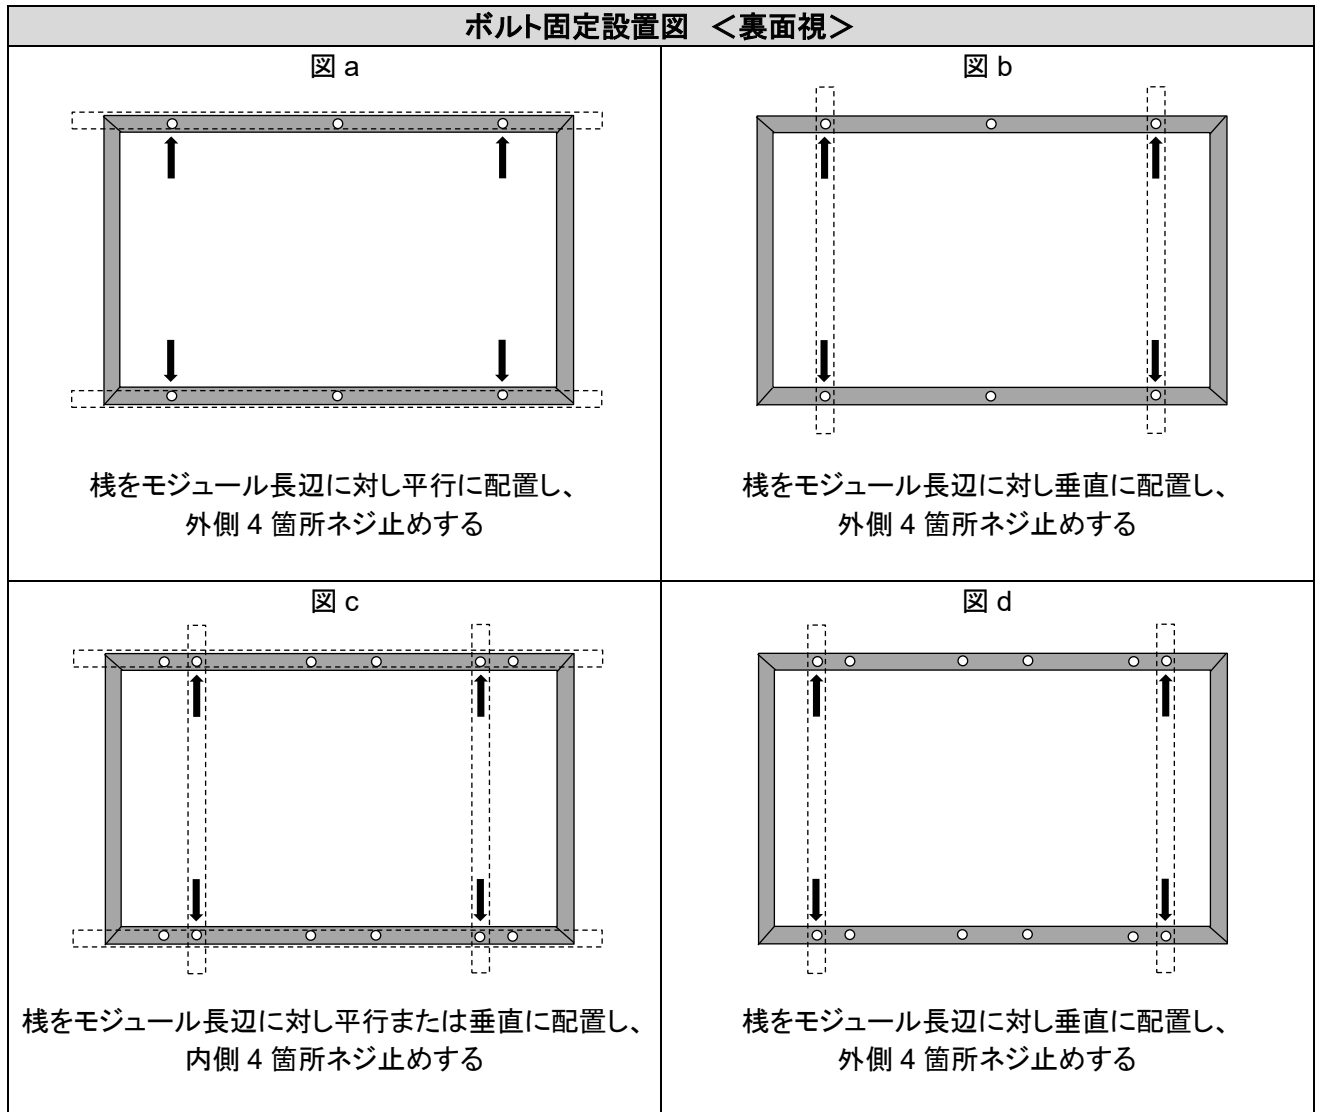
ボルト固定設置図 <裏面視>

| 図 a | 図 b |
|---|---|
| 桟をモジュール長辺に対し平行に配置し、外側 4 箇所ネジ止めする | 桟をモジュール長辺に対し垂直に配置し、外側 4 箇所ネジ止めする |
| 図 c | 図 d |
| 桟をモジュール長辺に対し平行または垂直に配置し、内側 4 箇所ネジ止めする | 桟をモジュール長辺に対し垂直に配置し、外側 4 箇所ネジ止めする |